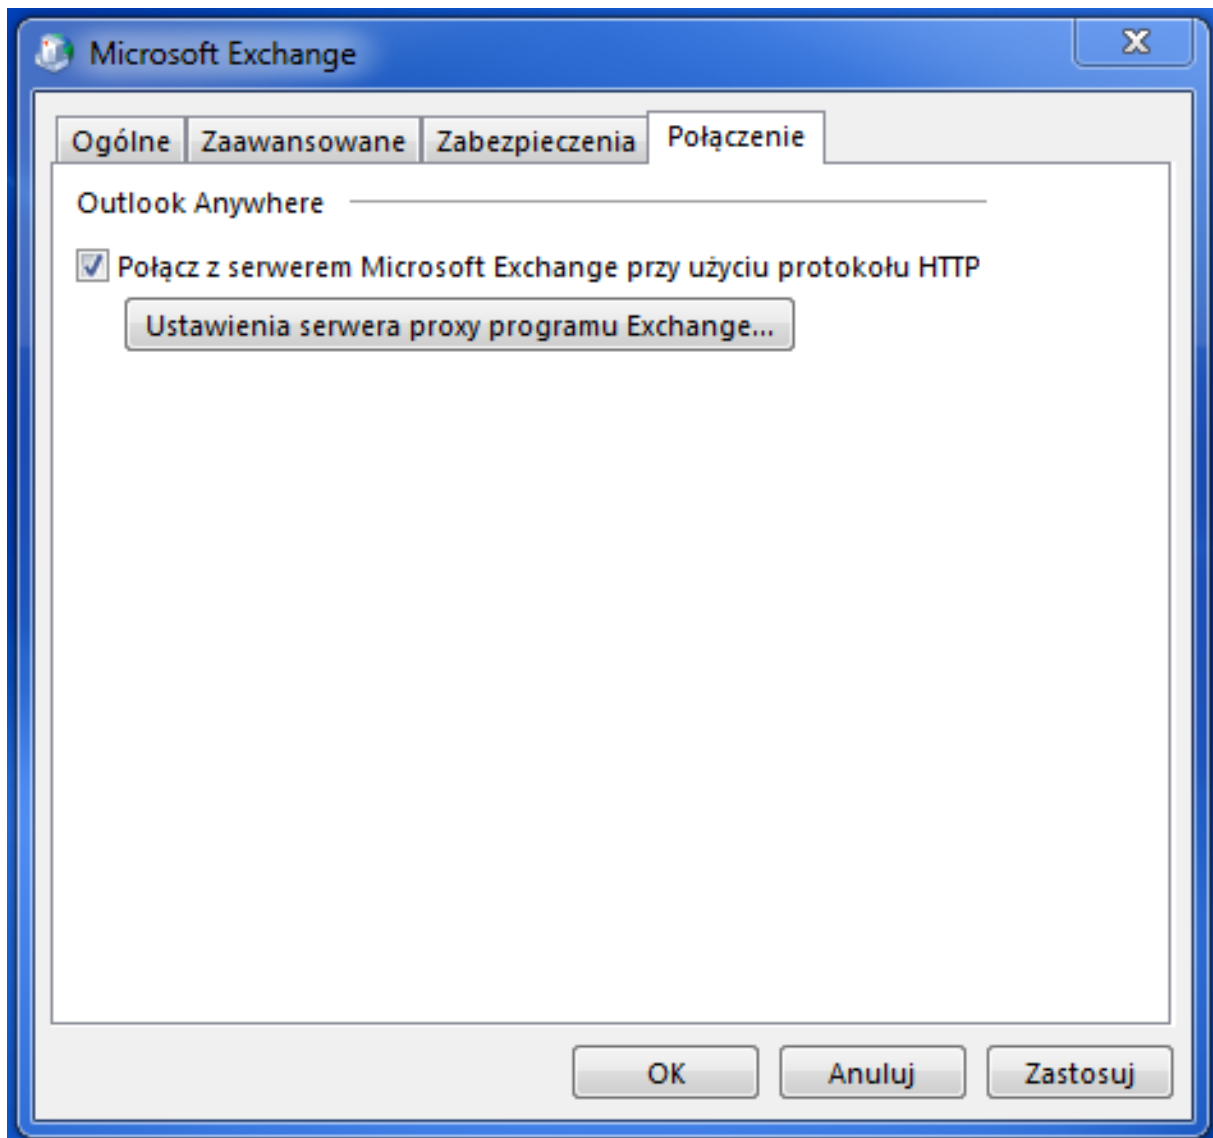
Microsoft Exchange

Ogólne | Zaawansowane | Zabezpieczenia | Połączenie

Outlook Anywhere

Połącz z serwerem Microsoft Exchange przy użyciu protokołu HTTP

Ustawienia serwera proxy programu Exchange...

OK
Anuluj
Zastosuj